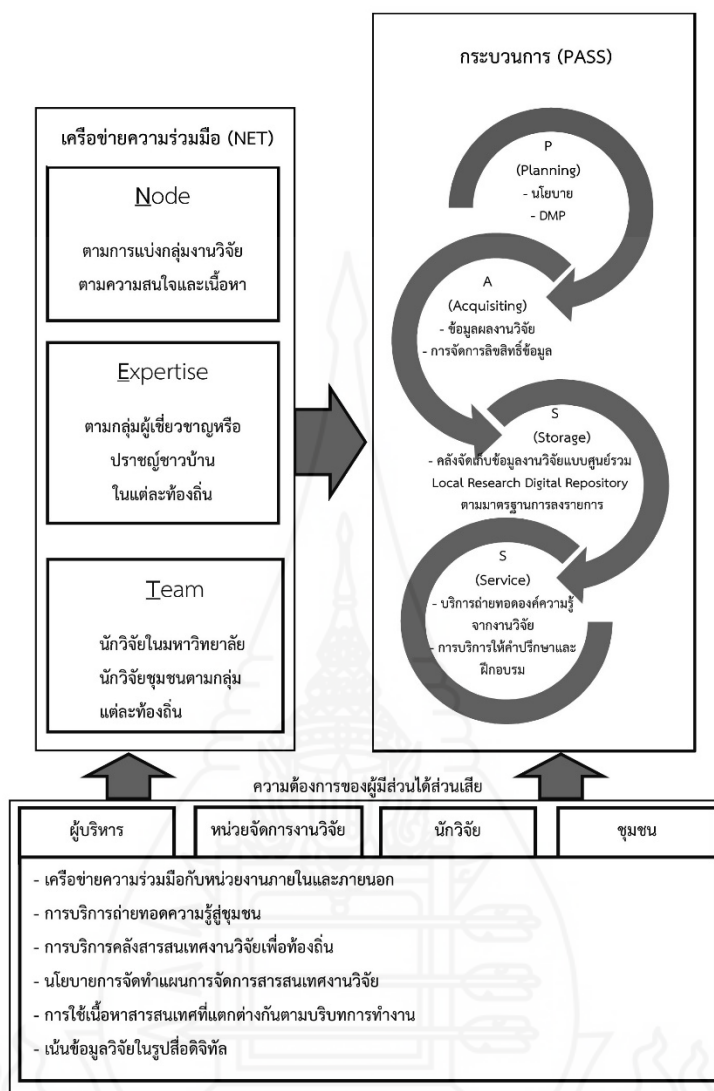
เครือข่ายความร่วมมือ (NET)

Node

ตามการแบ่งกลุ่มงานวิจัย ตามความสนใจและเนื้อหา

Expertise

ตามกลุ่มผู้เชี่ยวชาญหรือ ปราชญ์ชาวบ้าน ในแต่ละท้องถิ่น

Team

นักวิจัยในมหาวิทยาลัย นักวิจัยชุมชนตามกลุ่ม แต่ละท้องถิ่น

กระบวนการ (PASS)

P
(Planning)
- นโยบาย
- DMP

A
(Acquisiting)
- ข้อมูลผลงานวิจัย
- การจัดการลิขสิทธิ์ข้อมูล

S
(Storage)
- คลังจัดเก็บข้อมูลงานวิจัยแบบศูนย์รวม Local Research Digital Repository ตามมาตรฐานการลงรายการ

S
(Service)
- บริการถ่ายทอดองค์ความรู้จากงานวิจัย
- การบริการให้คำปรึกษาและฝึกอบรม

ความต้องการของผู้มีส่วนได้ส่วนเสีย

| ผู้บริหาร | หน่วยจัดการงานวิจัย | นักวิจัย | ชุมชน |
|---|---|---|---|

- เครือข่ายความร่วมมือกับหน่วยงานภายในและภายนอก
- การบริการถ่ายทอดความรู้สู่ชุมชน
- การบริการคลังสารสนเทศงานวิจัยเพื่อท้องถิ่น
- นโยบายการจัดทำแผนการจัดการสารสนเทศงานวิจัย
- การใช้เนื้อหาสารสนเทศที่แตกต่างกันตามบริบทการทำงาน
- เน้นข้อมูลวิจัยในรูปสื่อดิจิทัล